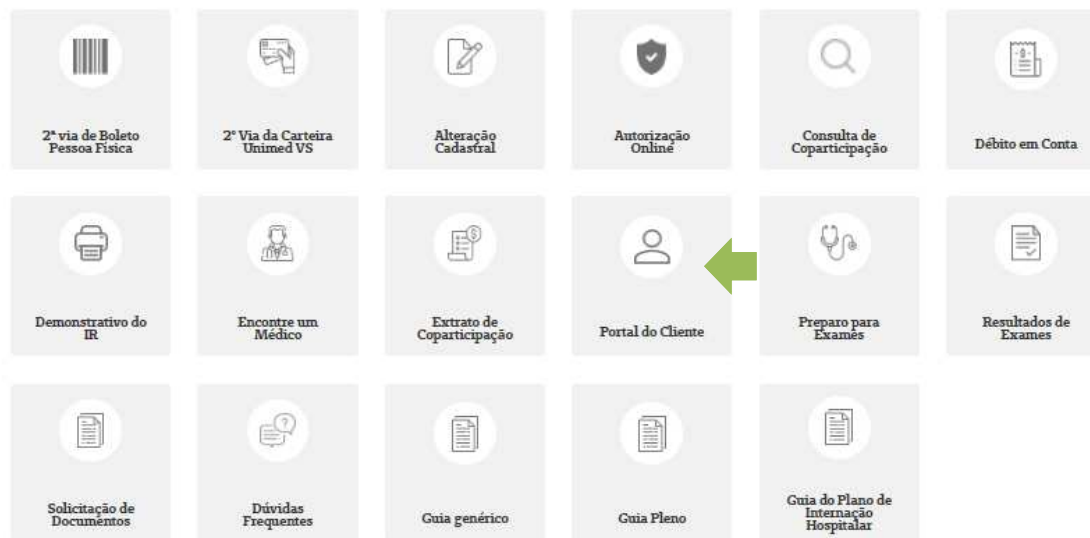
2ª via de Boleto Pessoa Física

2ª Via da Carteira Unimed VS

Alteração Cadastral

Autorização Online

Consulta de Coparticipação

Débito em Conta

Demonstrativo do IR

Encontre um Médico

Extrato de Coparticipação

Portal do Cliente

Preparo para Exames

Resultados de Exames

Solicitação de Documentos

Dúvidas Frequentes

Guia genérico

Guia Pleno

Guia do Plano de Internação Hospitalar